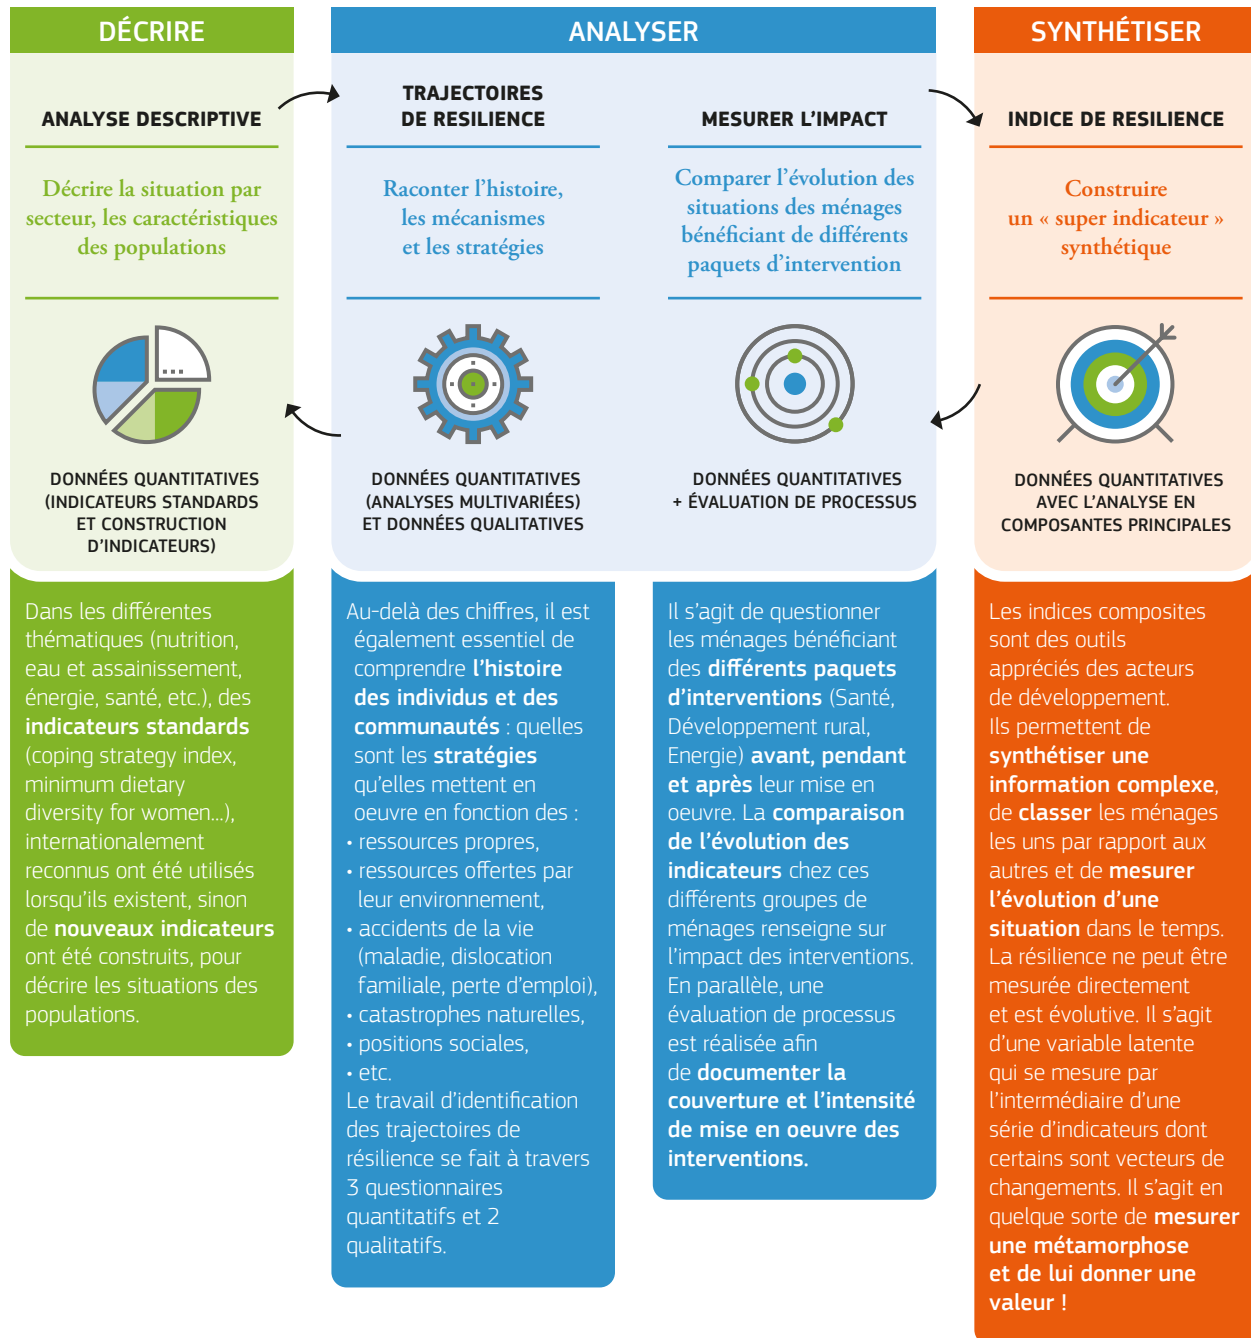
DÉCRIRE

ANALYSE DESCRIPTIVE

Décrire la situation par secteur, les caractéristiques des populations

DONNÉES QUANTITATIVES (INDICATEURS STANDARDS ET CONSTRUCTION D'INDICATEURS)

ANALYSER

TRAJECTOIRES DE RESILIENCE

Raconter l'histoire, les mécanismes et les stratégies

DONNÉES QUANTITATIVES (ANALYSES MULTIVARIÉES) ET DONNÉES QUALITATIVES

MESURER L'IMPACT

Comparer l'évolution des situations des ménages bénéficiant de différents paquets d'intervention

DONNÉES QUANTITATIVES + ÉVALUATION DE PROCESSUS

SYNTHÉTISER

INDICE DE RESILIENCE

Construire un « super indicateur » synthétique

DONNÉES QUANTITATIVES AVEC L'ANALYSE EN COMPOSANTES PRINCIPALES

Dans les différentes thématiques (nutrition, eau et assainissement, énergie, santé, etc.), des indicateurs standards (coping strategy index, minimum dietary diversity for women...), internationalement reconnus ont été utilisés lorsqu'ils existent, sinon de nouveaux indicateurs ont été construits, pour décrire les situations des populations.

Au-delà des chiffres, il est également essentiel de comprendre l'histoire des individus et des communautés : quelles sont les stratégies qu'elles mettent en oeuvre en fonction des :
• ressources propres,
• ressources offertes par leur environnement,
• accidents de la vie (maladie, dislocation familiale, perte d'emploi),
• catastrophes naturelles,
• positions sociales,
• etc.
Le travail d'identification des trajectoires de résilience se fait à travers 3 questionnaires quantitatifs et 2 qualitatifs.

Il s'agit de questionner les ménages bénéficiant des différents paquets d'interventions (Santé, Développement rural, Energie) avant, pendant et après leur mise en oeuvre. La comparaison de l'évolution des indicateurs chez ces différents groupes de ménages renseigne sur l'impact des interventions. En parallèle, une évaluation de processus est réalisée afin de documenter la couverture et l'intensité de mise en oeuvre des interventions.

Les indices composites sont des outils appréciés des acteurs de développement. Ils permettent de synthétiser une information complexe, de classer les ménages les uns par rapport aux autres et de mesurer l'évolution d'une situation dans le temps. La résilience ne peut être mesurée directement et est évolutive. Il s'agit d'une variable latente qui se mesure par l'intermédiaire d'une série d'indicateurs dont certains sont vecteurs de changements. Il s'agit en quelque sorte de mesurer une métamorphose et de lui donner une valeur !